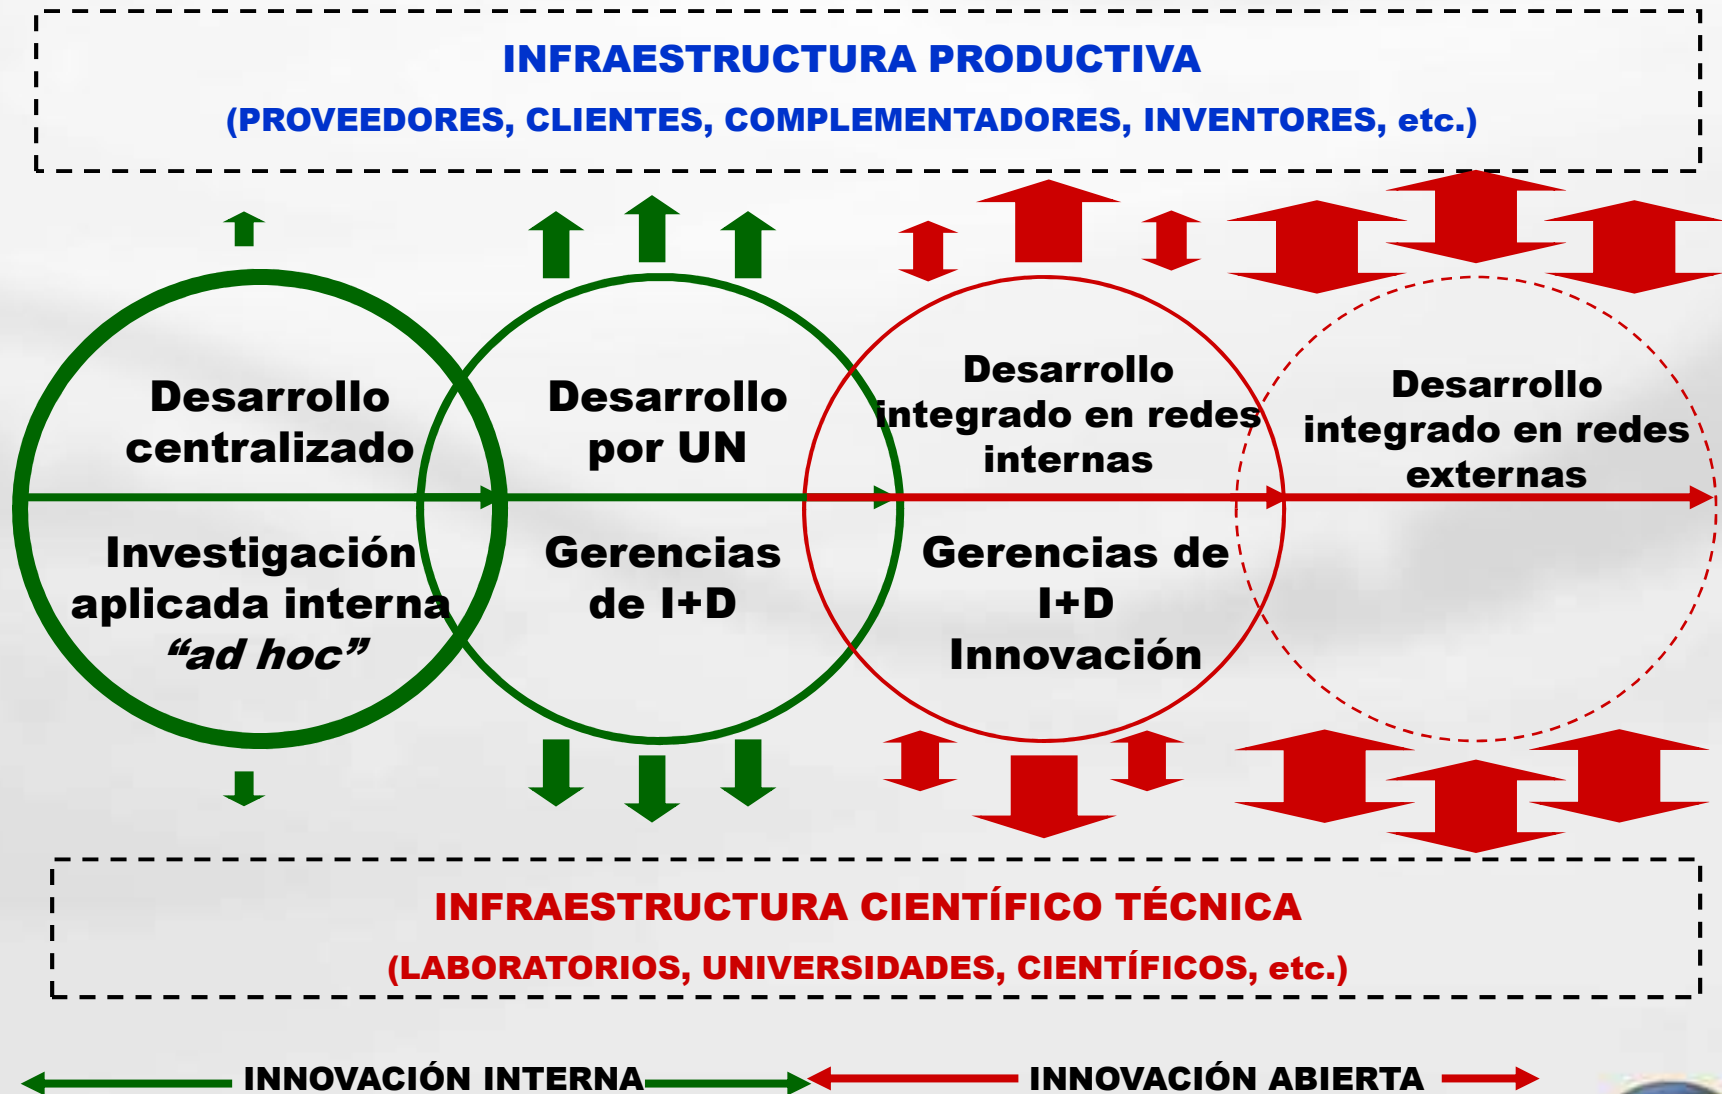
INFRAESTRUCTURA PRODUCTIVA
(PROVEEDORES, CLIENTES, COMPLEMENTADORES, INVENTORES, etc.)

Desarrollo centralizado

Investigación aplicada interna "ad hoc"

Desarrollo por UN

Gerencias de I+D

Desarrollo integrado en redes internas

Gerencias de I+D Innovación

Desarrollo integrado en redes externas

INFRAESTRUCTURA CIENTÍFICO TÉCNICA
(LABORATORIOS, UNIVERSIDADES, CIENTÍFICOS, etc.)

INNOVACIÓN INTERNA

INNOVACIÓN ABIERTA